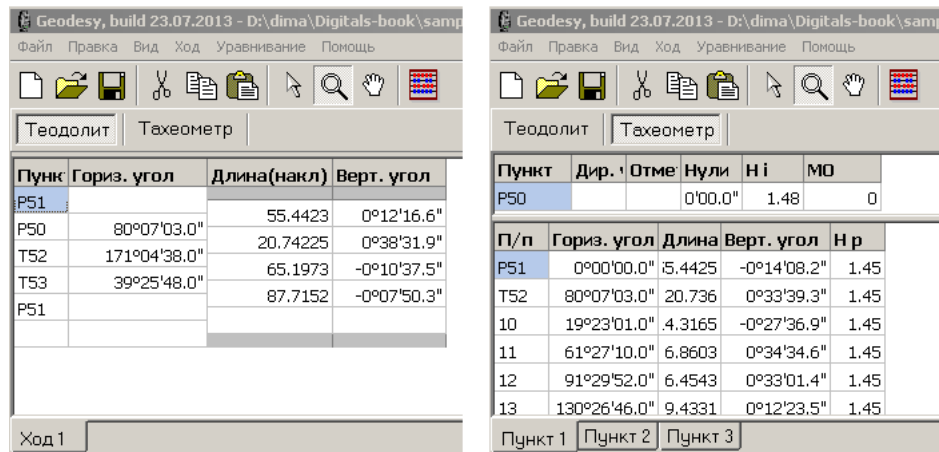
Geodesy, build 23.07.2013 - D:\dima\Digitals-book\samp

Файл Правка Вид Ход Уравнивание Помощь

Теодолит Тахеометр

| Пункт | Гориз. угол |
|---|---|
| P51 | |
| P50 | 80°07'03.0" |
| T52 | 171°04'38.0" |
| T53 | 39°25'48.0" |
| P51 | |

| Длина(накл) | Верт. угол |
|---|---|
| 55.4423 | 0°12'16.6" |
| 20.74225 | 0°38'31.9" |
| 65.1973 | -0°10'37.5" |
| 87.7152 | -0°07'50.3" |

Ход 1

Geodesy, build 23.07.2013 - D:\dima\Digitals-book\samp

Файл Правка Вид Ход Уравнивание Помощь

Теодолит Тахеометр

| Пункт | Дир. | Отме | Нули | H i | MO |
|---|---|---|---|---|---|
| P50 | | | 0'00.0" | 1.48 | 0 |

| П/п | Гориз. угол | Длина | Верт. угол | H р |
|---|---|---|---|---|
| P51 | 0°00'00.0" | 55.4425 | -0°14'08.2" | 1.45 |
| T52 | 80°07'03.0" | 20.736 | 0°33'39.3" | 1.45 |
| 10 | 19°23'01.0" | 4.3165 | -0°27'36.9" | 1.45 |
| 11 | 61°27'10.0" | 6.8603 | 0°34'34.6" | 1.45 |
| 12 | 91°29'52.0" | 6.4543 | 0°33'01.4" | 1.45 |
| 13 | 130°26'46.0" | 9.4331 | 0°12'23.5" | 1.45 |

Пункт 1 Пункт 2 Пункт 3